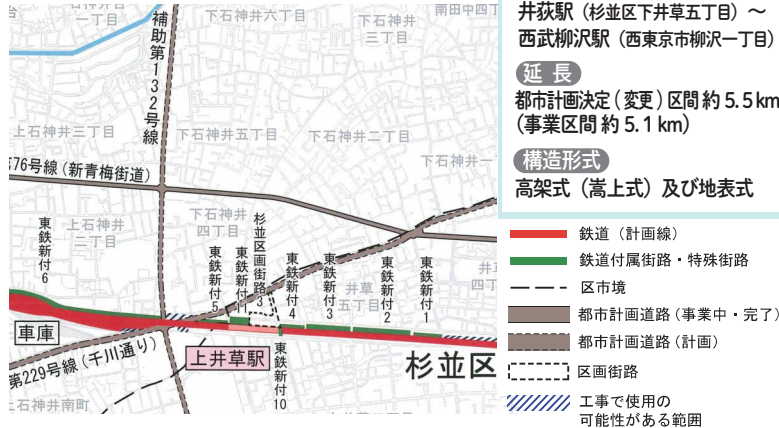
一丁目

下石神井六丁目

下石神井五丁目

南田中四丁目

補助第132号線

下石神井三丁目

上石神井三丁目

下石神井二丁目

下石神井一丁目

76号線（新青梅街道）

東鉄新付6

上石神井二丁目

下石神井四丁目

杉並区画街路3

東鉄新付5

東鉄新付4

東鉄新付3

上井草五丁目

東鉄新付2

東鉄新付1

井草

車庫

上井草駅

東鉄新付10

第229号線（千川通り）

上石神井南町

杉並区

井荻駅（杉並区下井草五丁目）〜
西武柳沢駅（西東京市柳沢一丁目）

延長

都市計画決定（変更）区間 約 5.5 km
（事業区間 約 5.1 km）

構造形式

高架式（嵩上式）及び地表式

鉄道（計画線）

鉄道付属街路・特殊街路

区市境

都市計画道路（事業中・完了）

都市計画道路（計画）

区画街路

工事で使用の
可能性がある範囲